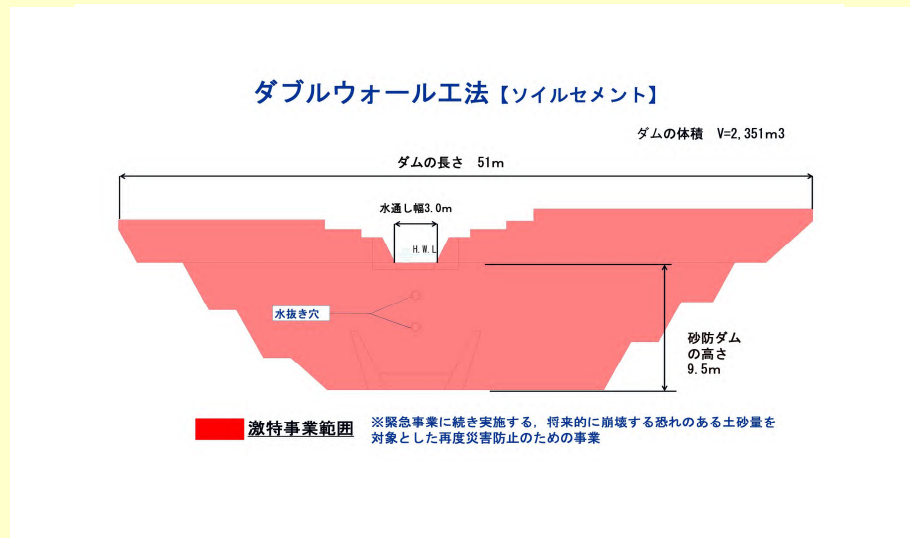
ダブルウォール工法【ソイルセメント】

ダムの体積　V=2,351m3

ダムの長さ　51m

水通し幅3.0m

H.W.L

水抜き穴

砂防ダムの高さ
9.5m

激特事業範囲

※緊急事業に続き実施する，将来的に崩壊する恐れのある土砂量を対象とした再度災害防止のための事業